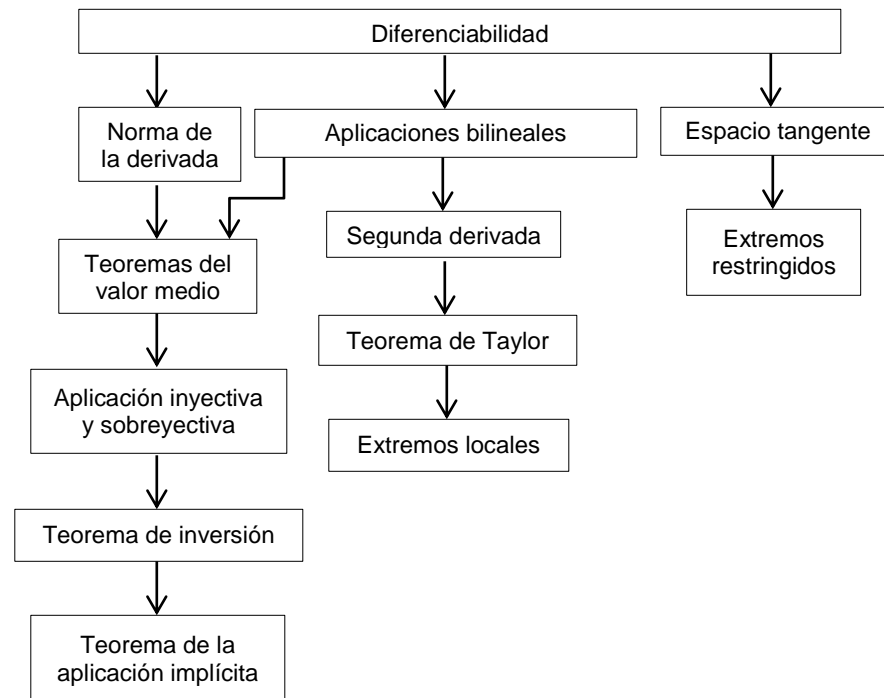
Diferenciabilidad

Norma de la derivada

Aplicaciones bilineales

Espacio tangente

Teoremas del valor medio

Segunda derivada

Extremos restringidos

Teorema de Taylor

Aplicación inyectiva y sobreyectiva

Extremos locales

Teorema de inversión

Teorema de la aplicación implícita